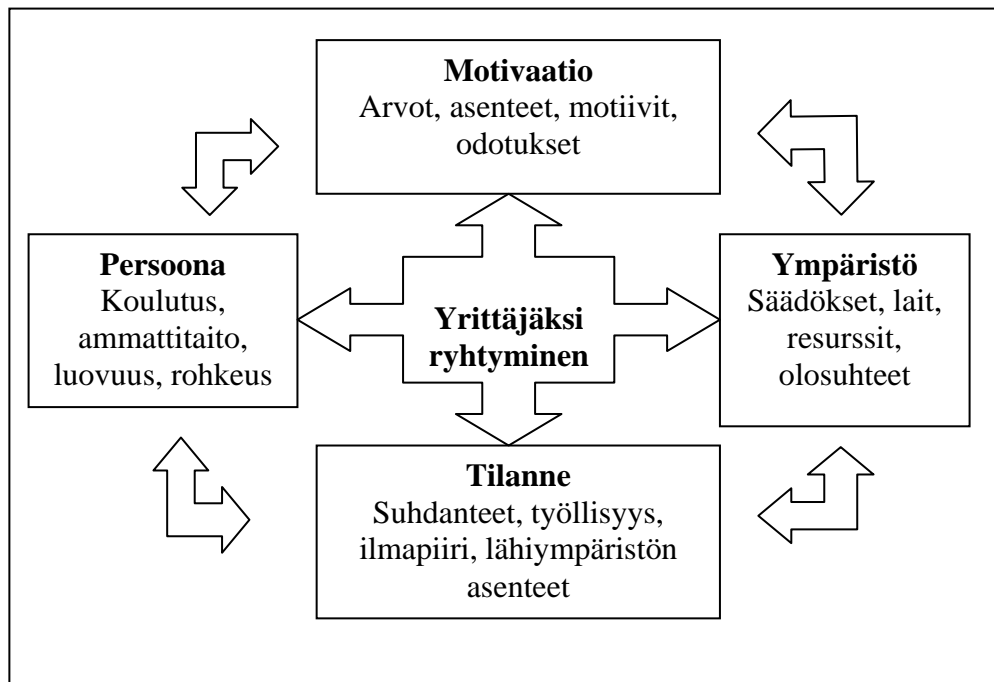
**Motivaatio**
Arvot, asenteet, motiivit, odotukset

**Persoona**
Koulutus, ammattitaito, luovuus, rohkeus

**Yrittäjäksi ryhtyminen**

**Ympäristö**
Säädökset, lait, resurssit, olosuhteet

**Tilanne**
Suhdanteet, työllisyys, ilmapiiri, lähiympäristön asenteet